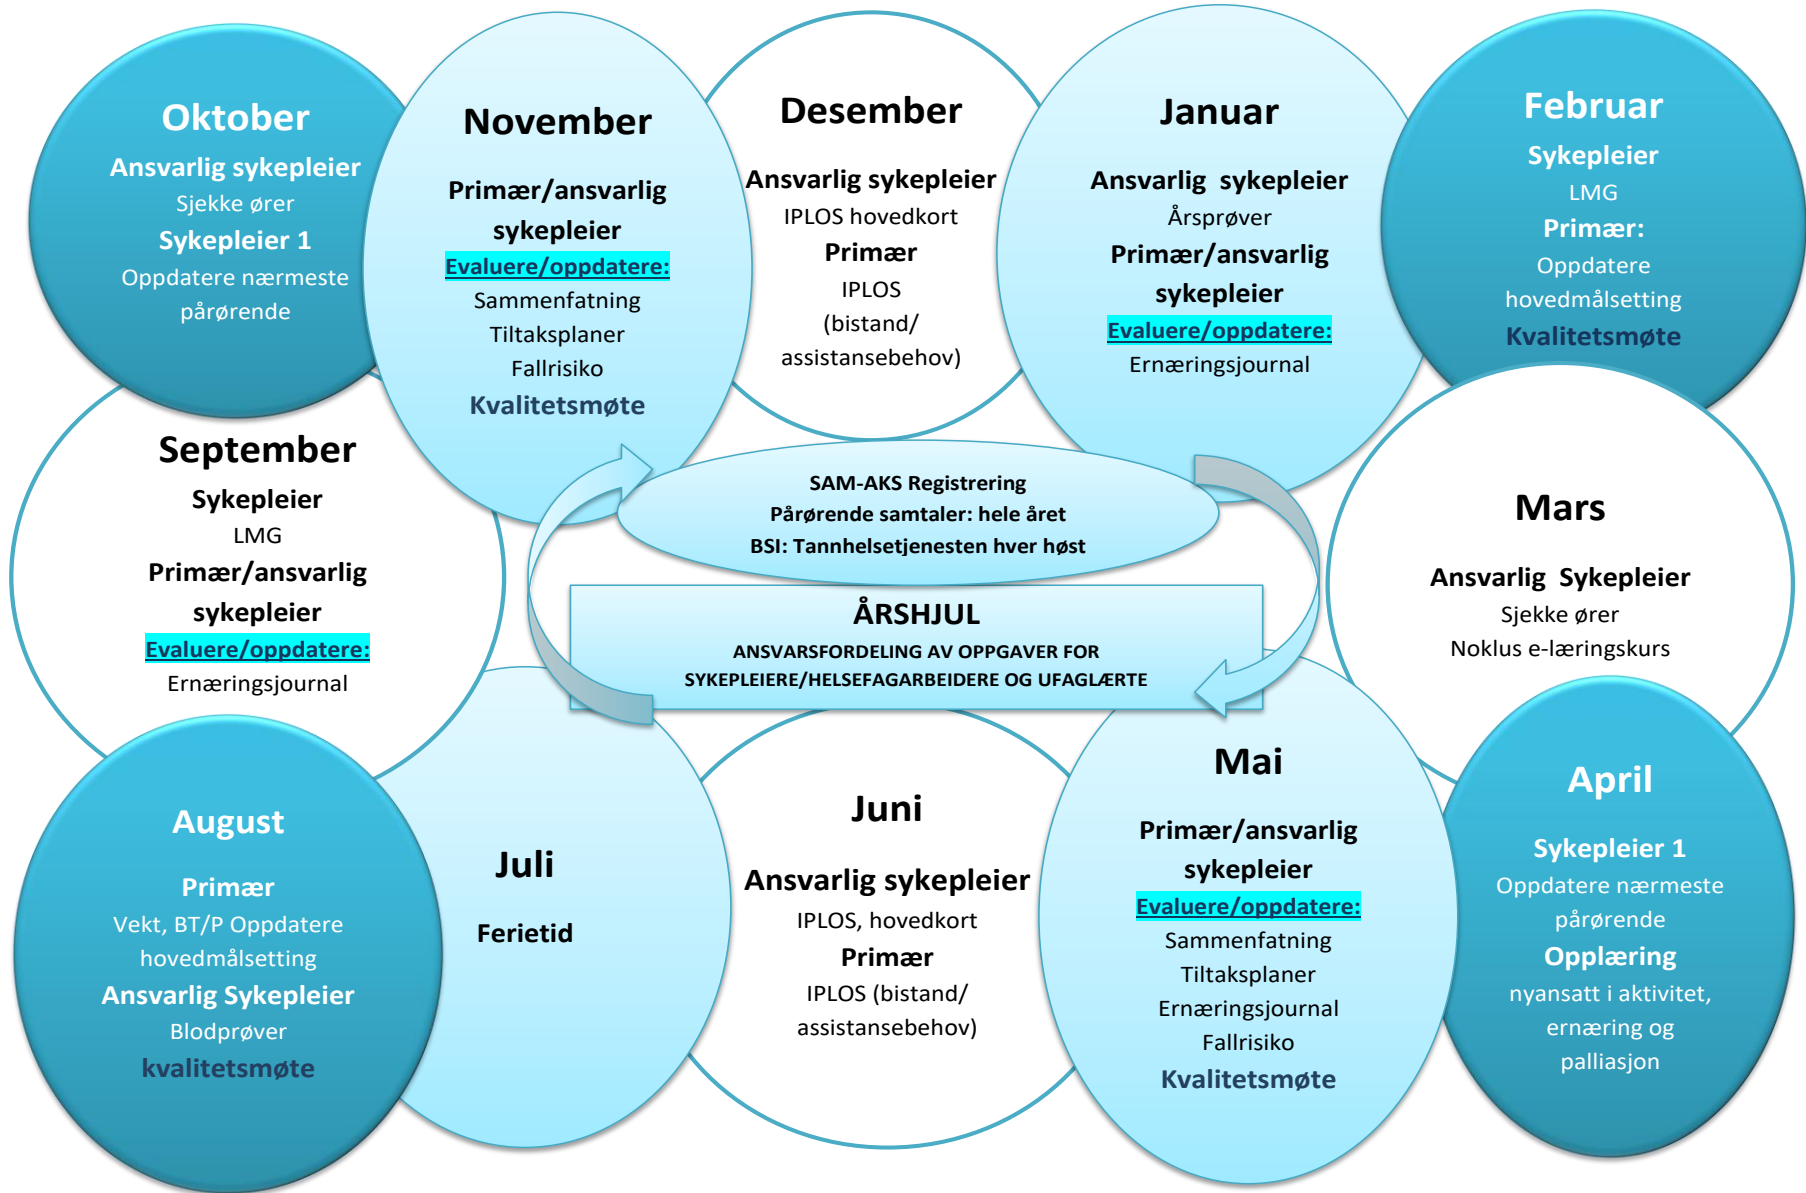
Oktober
Ansvarlig sykepleier
Sjekke ører
Sykepleier 1
Oppdatere nærmeste pårørende

November
Primær/ansvarlig sykepleier
Evaluere/oppdatere:
Sammenfatning
Tiltaksplaner
Fallrisiko
Kvalitetsmøte

Desember
Ansvarlig sykepleier
IPLOS hovedkort
Primær
IPLOS (bistand/ assistansebehov)

Januar
Ansvarlig sykepleier
Årsprøver
Primær/ansvarlig sykepleier
Evaluere/oppdatere:
Ernæringsjournal

Februar
Sykepleier
LMG
Primær:
Oppdatere hovedmålsetting
Kvalitetsmøte

September
Sykepleier
LMG
Primær/ansvarlig sykepleier
Evaluere/oppdatere:
Ernæringsjournal

SAM-AKS Registrering
Pårørende samtaler: hele året
BSI: Tannhelsetjenesten hver høst

ÅRSHJUL
ANSVARSFORDELING AV OPPGAVER FOR SYKEPLEIERE/HELSEFAGARBEIDERE OG UFAGLÆRTE

Mars
Ansvarlig Sykepleier
Sjekke ører
Noklus e-læringskurs

August
Primær
Vekt, BT/P Oppdatere hovedmålsetting
Ansvarlig Sykepleier
Blodprøver
kvalitetsmøte

Juli
Ferietid

Juni
Ansvarlig sykepleier
IPLOS, hovedkort
Primær
IPLOS (bistand/ assistansebehov)

Mai
Primær/ansvarlig sykepleier
Evaluere/oppdatere:
Sammenfatning
Tiltaksplaner
Ernæringsjournal
Fallrisiko
Kvalitetsmøte

April
Sykepleier 1
Oppdatere nærmeste pårørende
Opplæring
nyansatt i aktivitet, ernæring og palliasjon